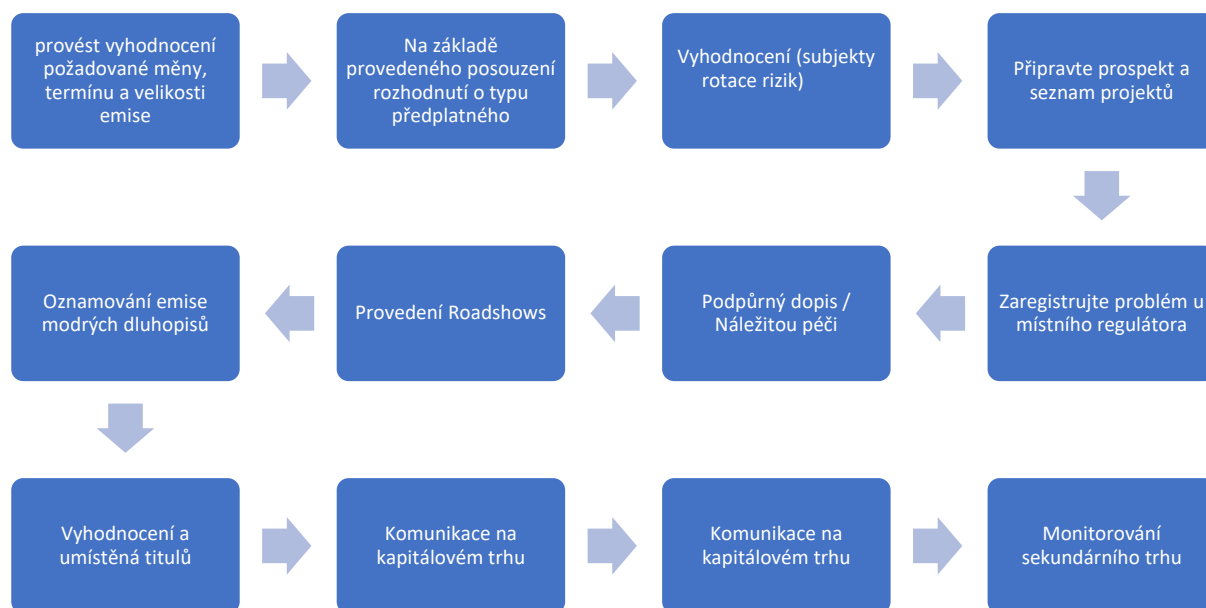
provést vyhodnocení požadované měny, termínu a velikosti emise

Na základě provedeného posouzení rozhodnutí o typu předplatného

Vyhodnocení (subjekty rotace rizik)

Připravte prospekt a seznam projektů

Zaregistrujte problém u místního regulátora

Podpůrný dopis / Náležitou péči

Provedení Roadshows

Oznamování emise modrých dluhopisů

Vyhodnocení a umístěná titulů

Komunikace na kapitálovém trhu

Komunikace na kapitálovém trhu

Monitorování sekundárního trhu